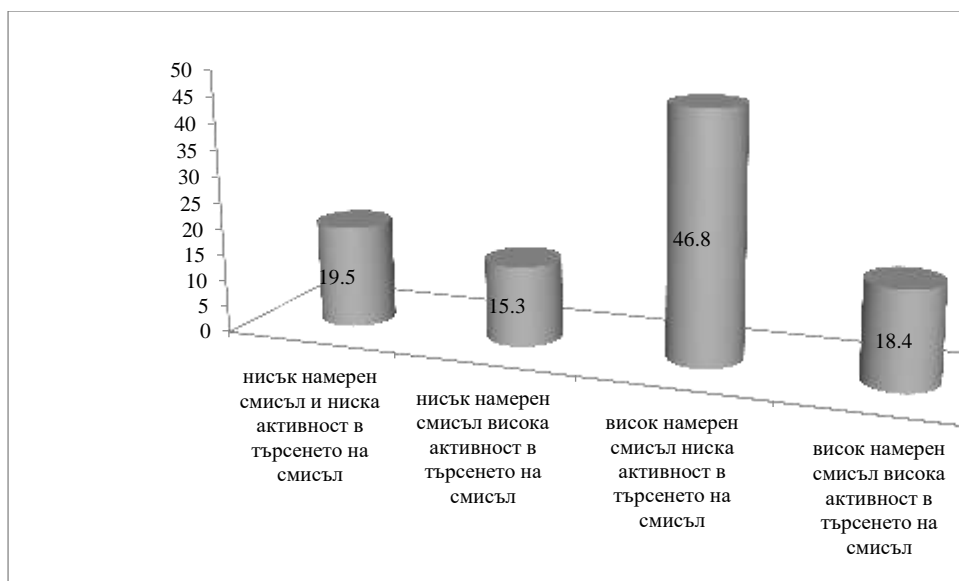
50
45
40
35
30
25
20
15
10
5
0

19.5
15.3
46.8
18.4

нисък намерен смисъл и ниска активност в търсенето на смисъл

нисък намерен смисъл висока активност в търсенето на смисъл

висок намерен смисъл ниска активност в търсенето на смисъл

висок намерен смисъл висока активност в търсенето на смисъл